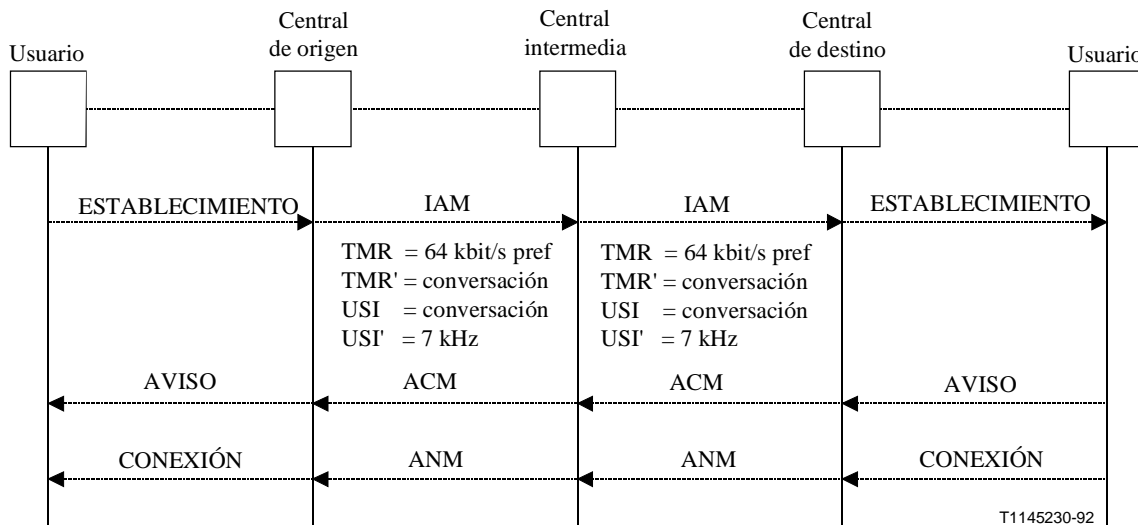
Usuario

Central de origen

Central intermedia

Central de destino

Usuario

ESTABLECIMIENTO

IAM

IAM

ESTABLECIMIENTO

TMR = 64 kbit/s pref
TMR' = conversación
USI = conversación
USI' = 7 kHz

TMR = 64 kbit/s pref
TMR' = conversación
USI = conversación
USI' = 7 kHz

AVISO

ACM

ACM

AVISO

CONEXIÓN

ANM

ANM

CONEXIÓN

T1145230-92